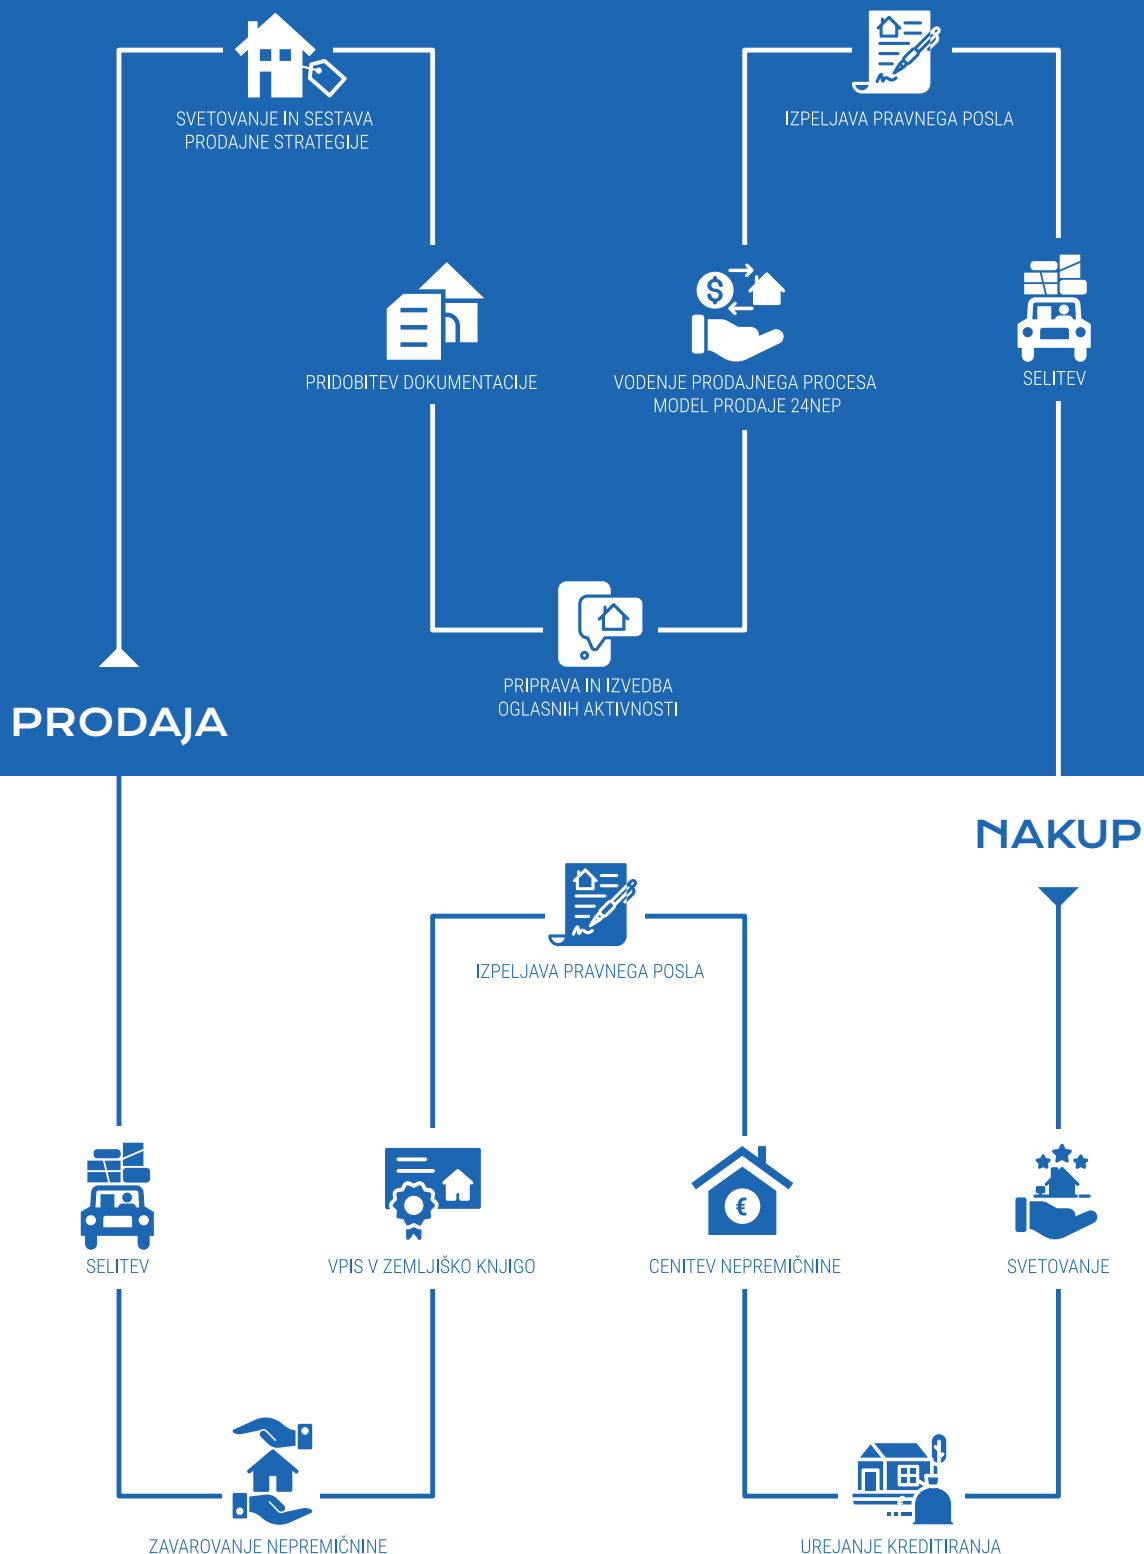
SVETOVANJE IN SESTAVA PRODAJNE STRATEGIJE

IZPELJAVA PRAVNEGA POSLA

PRIDOBITEV DOKUMENTACIJE

VODENJE PRODAJNEGA PROCESA MODEL PRODAJE 24NEP

SELITEV

PRIPRAVA IN IZVEDBA OGLASNIH AKTIVNOSTI

PRODAJA

NAKUP

IZPELJAVA PRAVNEGA POSLA

SELITEV

VPIS V ZEMLJIŠKO KNJIGO

CENITEV NEPREMIČNINE

SVETOVANJE

ZAVAROVANJE NEPREMIČNINE

UREJANJE KREDITIRANJA